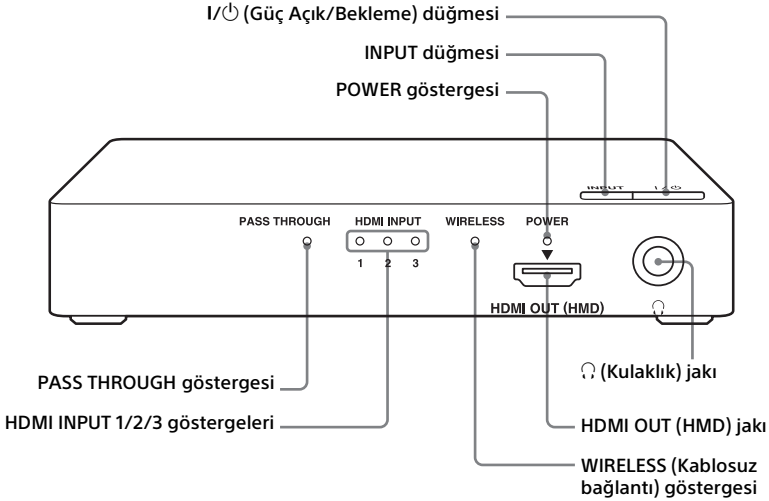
I/⏻ (Güç Açık/Bekleme) düğmesi

INPUT düğmesi

POWER göstergesi

INPUT

I/⏻

PASS THROUGH

HDMI INPUT

1 2 3

WIRELESS

POWER

HDMI OUT (HMD)

PASS THROUGH göstergesi

HDMI INPUT 1/2/3 göstergeleri

🎧 (Kulaklık) jakı

HDMI OUT (HMD) jakı

WIRELESS (Kablosuz bağlantı) göstergesi